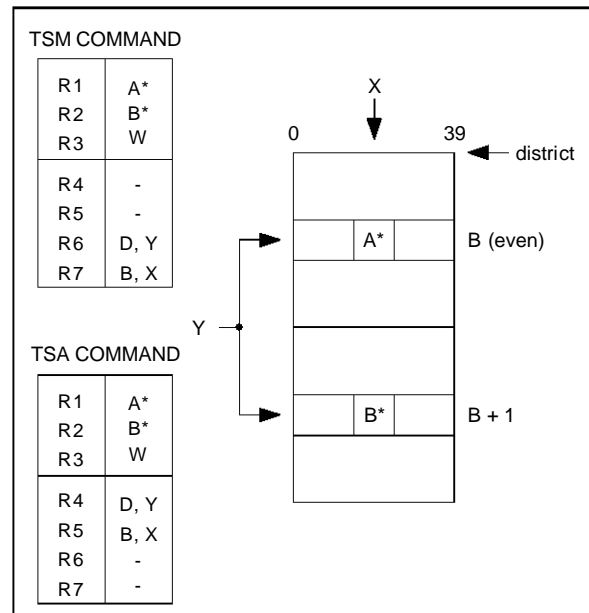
TSM COMMAND

| | |
|---|---|
| R1<br>R2<br>R3 | A*<br>B*<br>W |
| R4<br>R5<br>R6<br>R7 | -<br>-<br>D, Y<br>B, X |

TSA COMMAND

| | |
|---|---|
| R1<br>R2<br>R3 | A*<br>B*<br>W |
| R4<br>R5<br>R6<br>R7 | D, Y<br>B, X<br>-<br>- |

Y

X

0

39

district

A*

B (even)

B*

B + 1